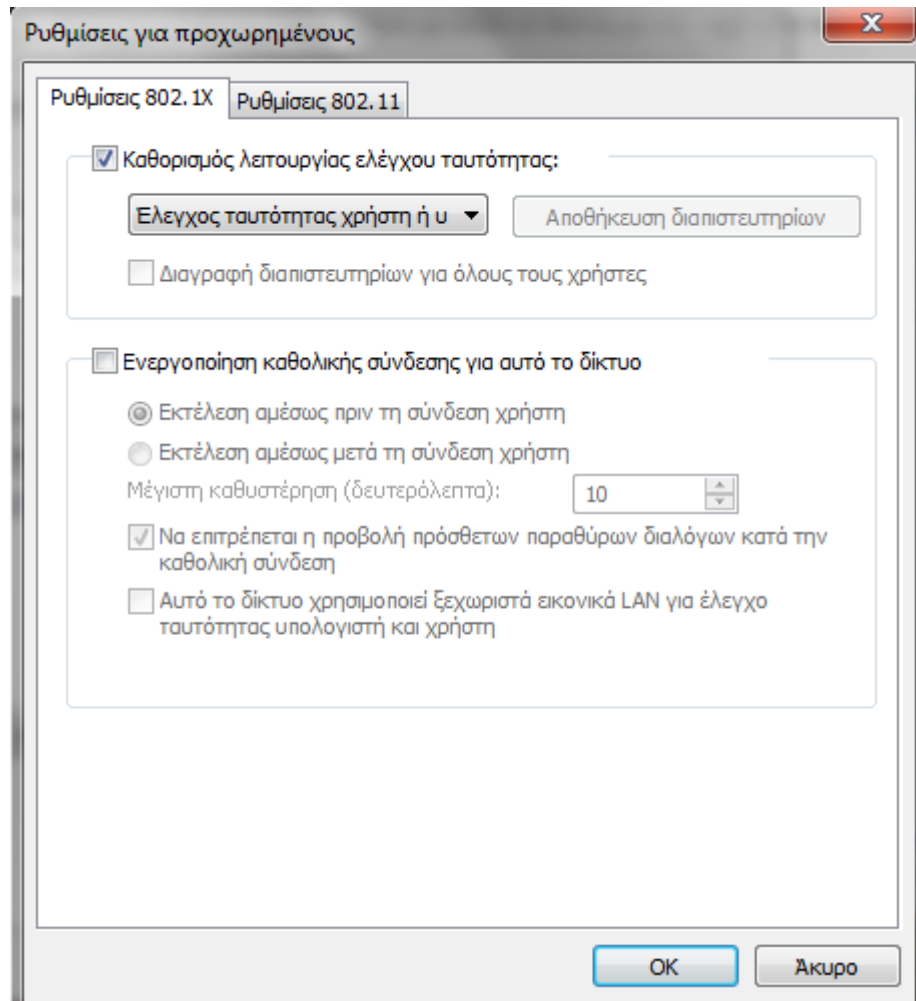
Ρυθμίσεις για προχωρημένους

Ρυθμίσεις 802.1X

Ρυθμίσεις 802.11

Καθορισμός λειτουργίας ελέγχου ταυτότητας:

Ελεγχος ταυτότητας χρήστη ή υ

Αποθήκευση διαπιστευτηρίων

Διαγραφή διαπιστευτηρίων για όλους τους χρήστες

Ενεργοποίηση καθολικής σύνδεσης για αυτό το δίκτυο

Εκτέλεση αμέσως πριν τη σύνδεση χρήστη

Εκτέλεση αμέσως μετά τη σύνδεση χρήστη

Μέγιστη καθυστέρηση (δευτερόλεπτα):

10

Να επιτρέπεται η προβολή πρόσθετων παραθύρων διαλόγων κατά την καθολική σύνδεση

Αυτό το δίκτυο χρησιμοποιεί ξεχωριστά εικονικά LAN για έλεγχο ταυτότητας υπολογιστή και χρήστη

OK

Άκυρο